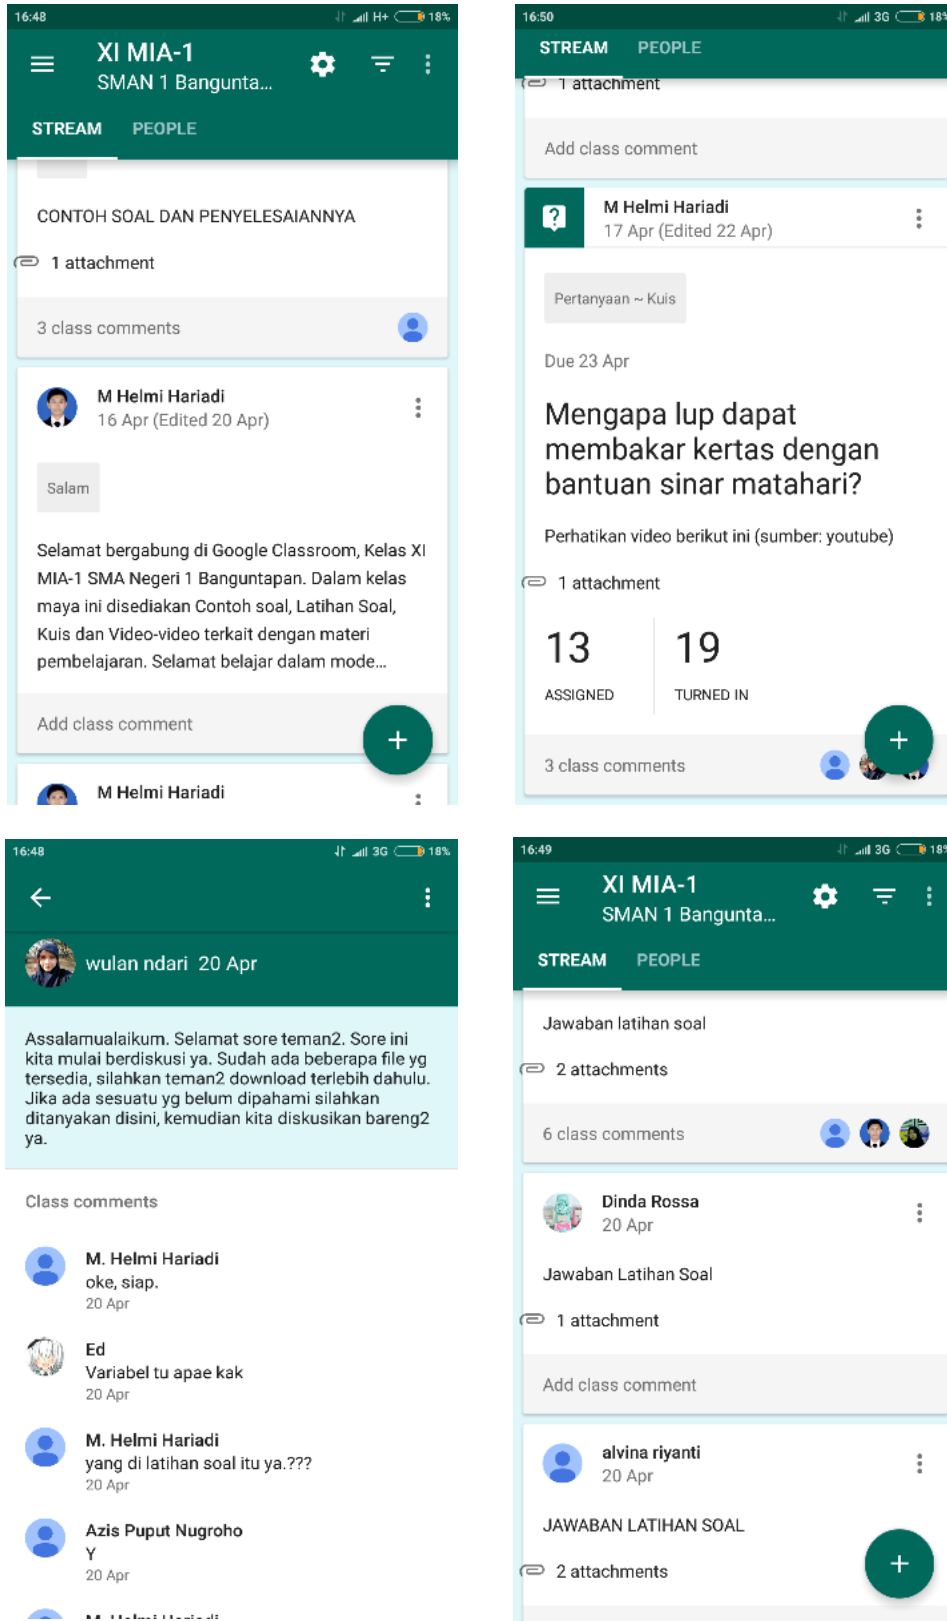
16:48 H+ 18%

XI MIA-1
SMAN 1 Bangunta...

STREAM PEOPLE

CONTOH SOAL DAN PENYELESAIANNYA

1 attachment

3 class comments

M Helmi Hariadi
16 Apr (Edited 20 Apr)

Salam

Selamat bergabung di Google Classroom, Kelas XI MIA-1 SMA Negeri 1 Banguntapan. Dalam kelas maya ini disediakan Contoh soal, Latihan Soal, Kuis dan Video-video terkait dengan materi pembelajaran. Selamat belajar dalam mode...

Add class comment

M Helmi Hariadi

16:50 3G 18%

STREAM PEOPLE

1 attachment

Add class comment

M Helmi Hariadi
17 Apr (Edited 22 Apr)

Pertanyaan ~ Kuis

Due 23 Apr

Mengapa lup dapat membakar kertas dengan bantuan sinar matahari?

Perhatikan video berikut ini (sumber: youtube)

1 attachment

13
ASSIGNED

19
TURNED IN

3 class comments

16:48 3G 18%

wulan ndari 20 Apr

Assalamualaikum. Selamat sore teman2. Sore ini kita mulai berdiskusi ya. Sudah ada beberapa file yg tersedia, silahkan teman2 download terlebih dahulu. Jika ada sesuatu yg belum dipahami silahkan ditanyakan disini, kemudian kita diskusikan bareng2 ya.

Class comments

M. Helmi Hariadi
oke, siap.
20 Apr

Ed
Variabel tu apae kak
20 Apr

M. Helmi Hariadi
yang di latihan soal itu ya.???
20 Apr

Azis Puput Nugroho
Y
20 Apr

16:49 3G 18

XI MIA-1
SMAN 1 Bangunta...

STREAM PEOPLE

Jawaban latihan soal

2 attachments

6 class comments

Dinda Rossa
20 Apr

Jawaban Latihan Soal

1 attachment

Add class comment

alvina riyanti
20 Apr

JAWABAN LATIHAN SOAL

2 attachments